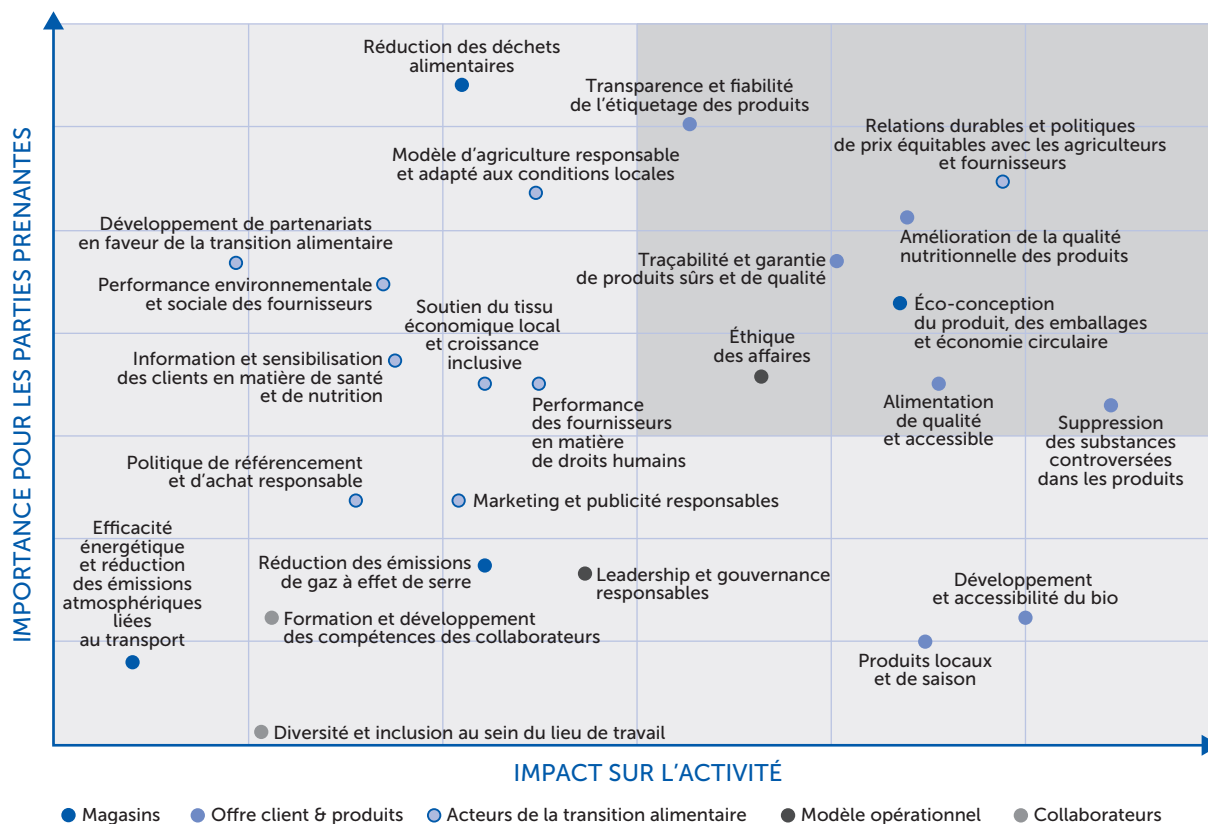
IMPORTANCE POUR LES PARTIES PRENANTES

Réduction des déchets alimentaires

Transparence et fiabilité de l'étiquetage des produits

Relations durables et politiques de prix équitables avec les agriculteurs et fournisseurs

Modèle d'agriculture responsable et adapté aux conditions locales

Développement de partenariats en faveur de la transition alimentaire

Amélioration de la qualité nutritionnelle des produits

Traçabilité et garantie de produits sûrs et de qualité

Performance environnementale et sociale des fournisseurs

Éco-conception du produit, des emballages et économie circulaire

Soutien du tissu économique local et croissance inclusive

Éthique des affaires

Information et sensibilisation des clients en matière de santé et de nutrition

Alimentation de qualité et accessible

Suppression des substances controversées dans les produits

Performance des fournisseurs en matière de droits humains

Politique de référencement et d'achat responsable

Marketing et publicité responsables

Efficacité énergétique et réduction des émissions atmosphériques liées au transport

Réduction des émissions de gaz à effet de serre

Leadership et gouvernance responsables

Développement et accessibilité du bio

Formation et développement des compétences des collaborateurs

Produits locaux et de saison

Diversité et inclusion au sein du lieu de travail

IMPACT SUR L'ACTIVITÉ

Magasins   Offre client & produits   Acteurs de la transition alimentaire   Modèle opérationnel   Collaborateurs